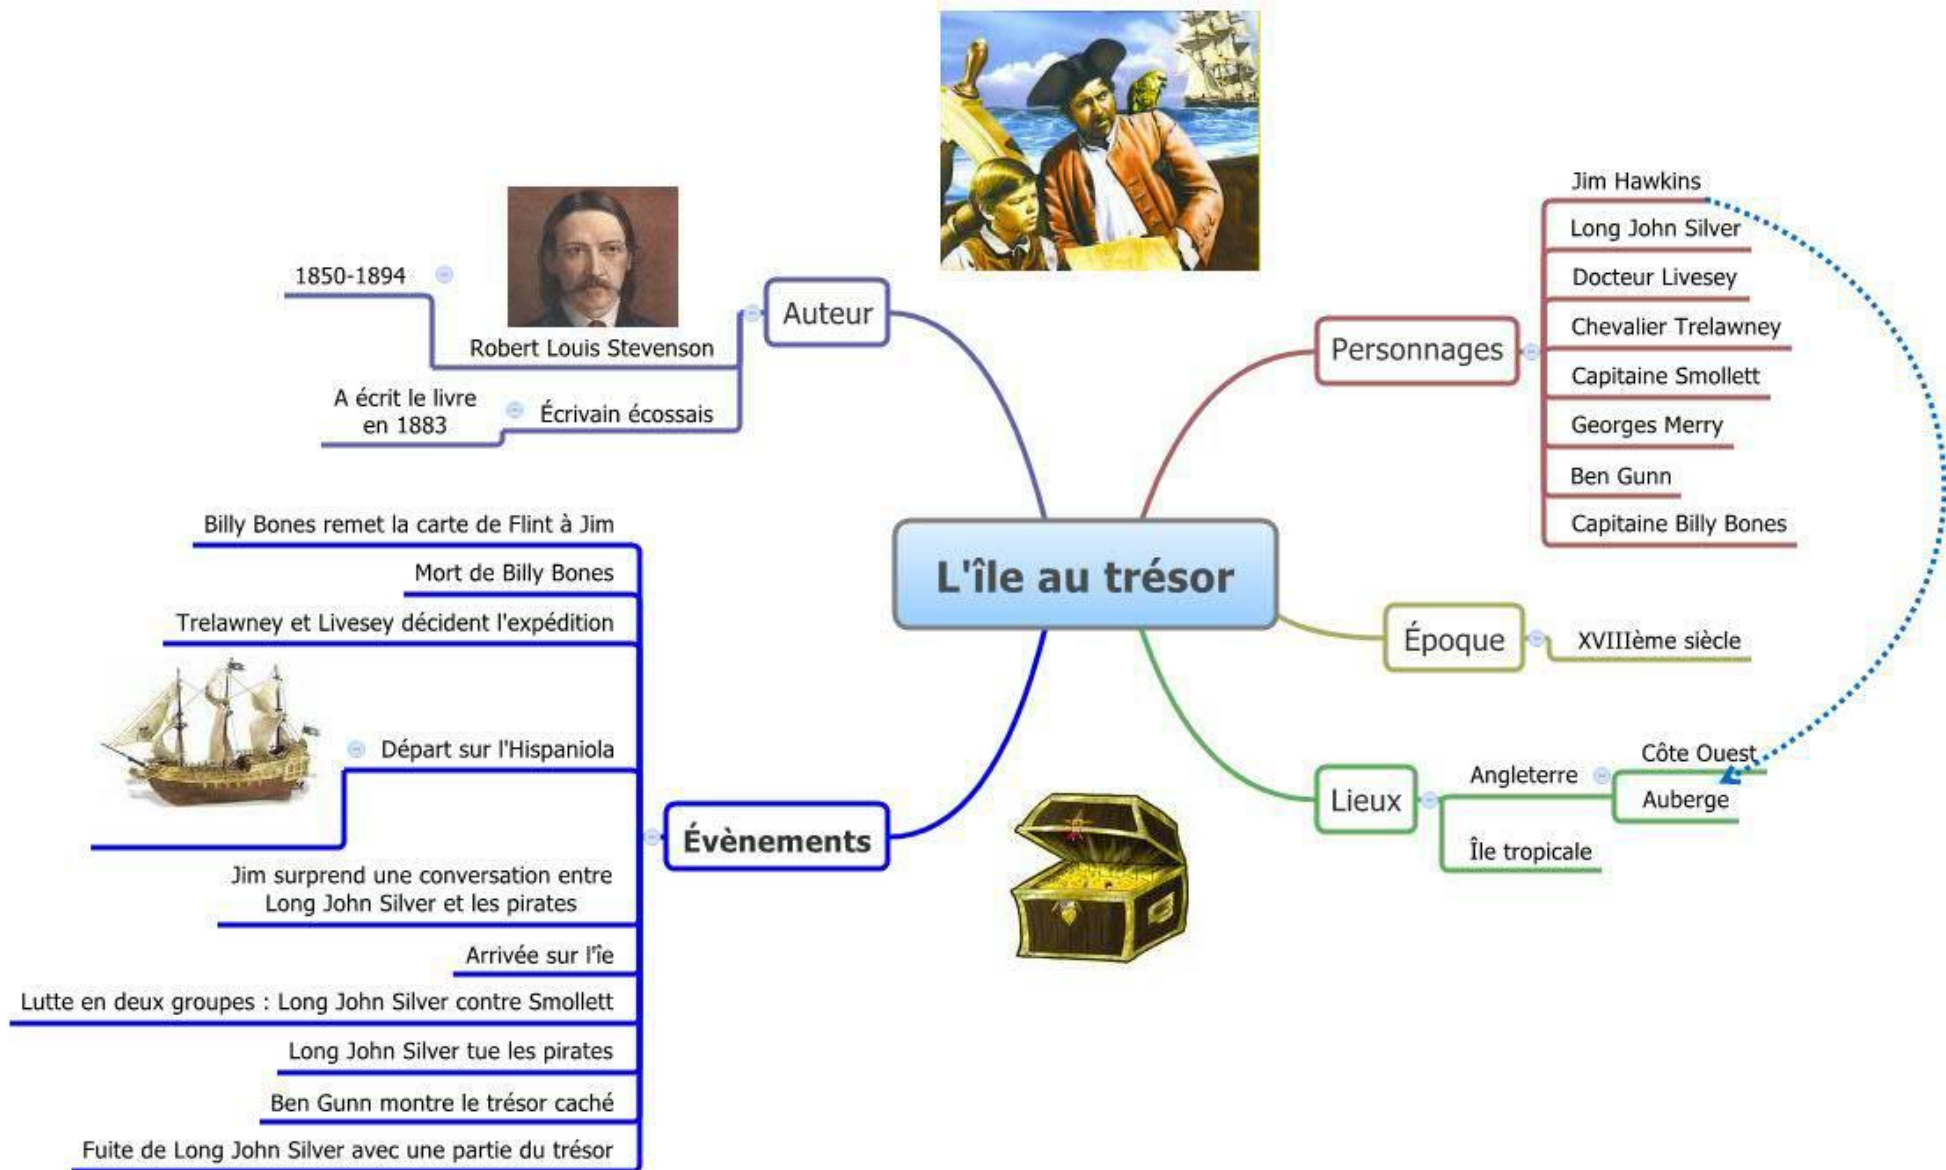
L'île au trésor

Auteur
Robert Louis Stevenson
1850-1894
Écrivain écossais
A écrit le livre en 1883

Personnages
Jim Hawkins
Long John Silver
Docteur Livesey
Chevalier Trelawney
Capitaine Smollett
Georges Merry
Ben Gunn
Capitaine Billy Bones

Époque
XVIIIème siècle

Lieux
Angleterre
Côte Ouest
Auberge
Île tropicale

Évènements
Billy Bones remet la carte de Flint à Jim
Mort de Billy Bones
Trelawney et Livesey décident l'expédition
Départ sur l'Hispaniola
Jim surprend une conversation entre Long John Silver et les pirates
Arrivée sur l'îe
Lutte en deux groupes : Long John Silver contre Smollett
Long John Silver tue les pirates
Ben Gunn montre le trésor caché
Fuite de Long John Silver avec une partie du trésor